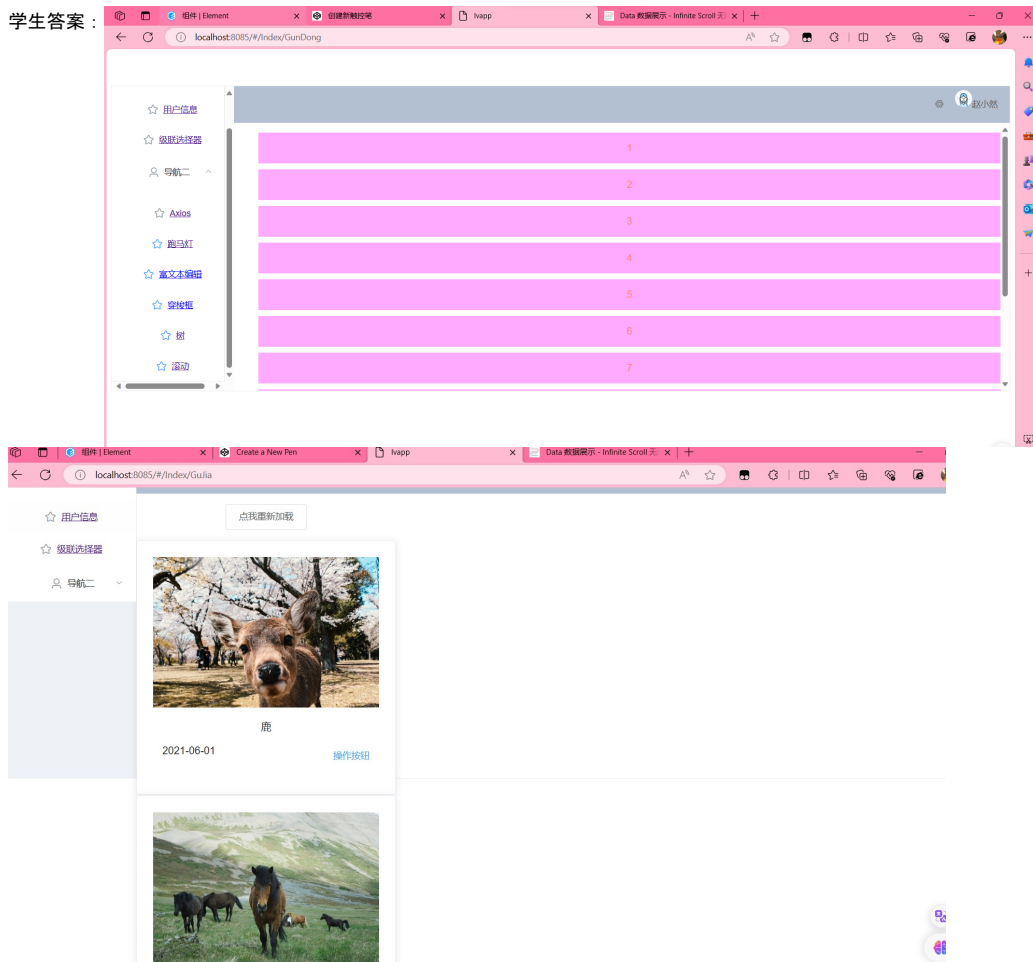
学生答案：

组件 | Element
创建新触控笔
lvapp
Data 数据展示 - Infinite Scroll 无
localhost:8085/#/Index/GunDong

用户信息
级联选择器
导航二
Axios
跑马灯
富文本编辑
穿梭框
树
滚动

赵小然

1
2
3
4
5
6
7

组件 | Element
Create a New Pen
lvapp
Data 数据展示 - Infinite Scroll 无
localhost:8085/#/Index/GuJia

用户信息
级联选择器
导航二

点我重新加载

鹿
2021-06-01
操作按钮